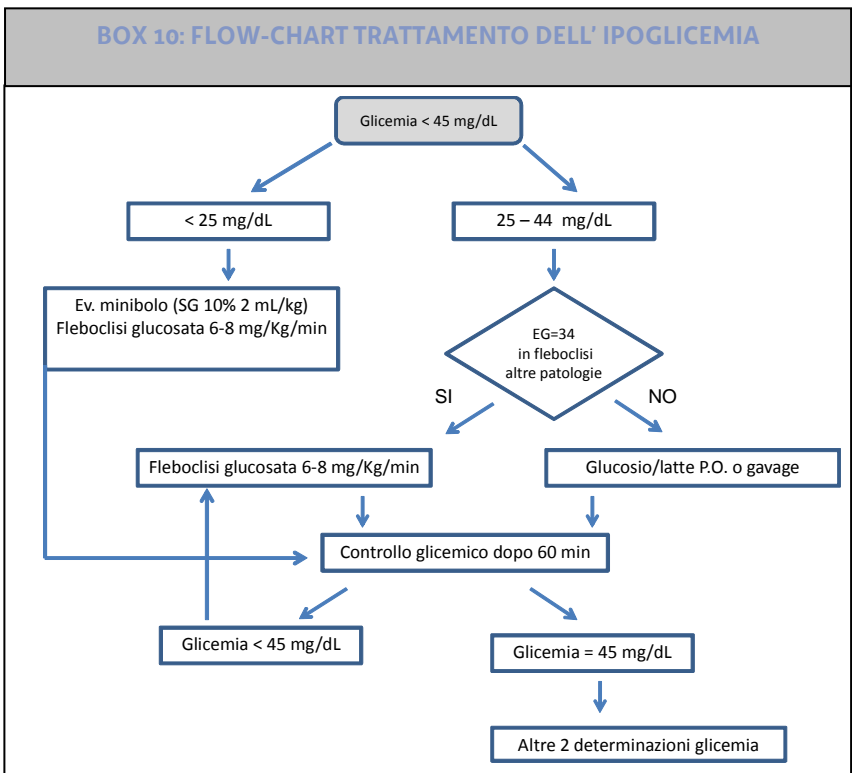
BOX 10: FLOW-CHART TRATTAMENTO DELL' IPOGLICEMIA

Glicemia < 45 mg/dL

< 25 mg/dL

25 – 44 mg/dL

Ev. minibolo (SG 10% 2 mL/kg)
Fleboclisi glucosata 6-8 mg/Kg/min

EG=34
in fleboclisi
altre patologie

SI

NO

Fleboclisi glucosata 6-8 mg/Kg/min

Glucosio/latte P.O. o gavage

Controllo glicemico dopo 60 min

Glicemia < 45 mg/dL

Glicemia = 45 mg/dL

Altre 2 determinazioni glicemia